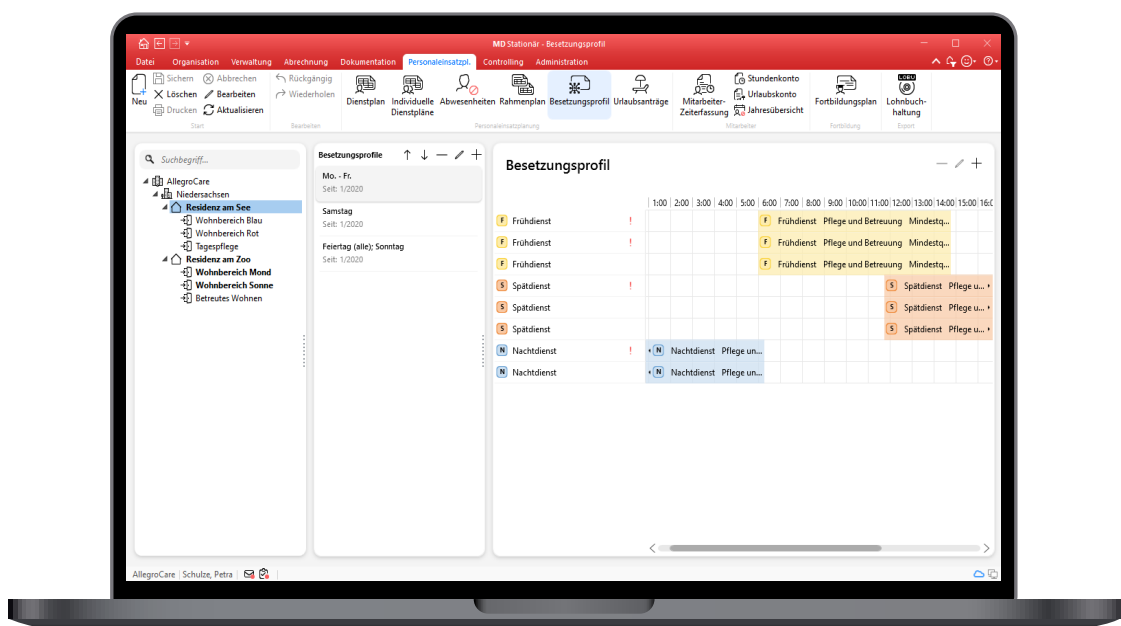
MD Stationär - Besetzungsprofil

Datei Organisation Verwaltung Abrechnung Dokumentation Personaleinsatzpl. Controlling Administration

Neu Sichern Löschen Drucken Abbrechen Bearbeiten Aktualisieren
Start
Rückgängig Wiederholen
Bearbeiten
Dienstplan Individuelle Dienstpläne Abwesenheiten Rahmenplan Besetzungsprofil Urlaubsanträge
Personaleinsatzplanung
Mitarbeiter-Zeiterfassung Stundenkonto Urlaubskonto Jahresübersicht
Mitarbeiter
Fortbildungsplan
Fortbildung
Lohnbuchhaltung
Export

Suchbegriff...

AllegroCare
Niedersachsen
Residenz am See
Wohnbereich Blau
Wohnbereich Rot
Tagespflege
Residenz am Zoo
Wohnbereich Mond
Wohnbereich Sonne
Betreutes Wohnen

Besetzungsprofile
Mo. - Fr.
Seit: 1/2020
Samstag
Seit: 1/2020
Feiertag (alle); Sonntag
Seit: 1/2020

Besetzungsprofil

| | 1:00 | 2:00 | 3:00 | 4:00 | 5:00 | 6:00 | 7:00 | 8:00 | 9:00 | 10:00 | 11:00 | 12:00 | 13:00 | 14:00 | 15:00 | 16:0 |
|---|---|---|---|---|---|---|---|---|---|---|---|---|---|---|---|---|
| F Frühdienst ! | | | | | | F Frühdienst Pflege und Betreuung Mindestq... | | | | | | | | | | |
| F Frühdienst ! | | | | | | F Frühdienst Pflege und Betreuung Mindestq... | | | | | | | | | | |
| F Frühdienst | | | | | | F Frühdienst Pflege und Betreuung Mindestq... | | | | | | | | | | |
| S Spätdienst ! | | | | | | | | | | | | S Spätdienst Pflege u... | | | | |
| S Spätdienst | | | | | | | | | | | | S Spätdienst Pflege u... | | | | |
| S Spätdienst | | | | | | | | | | | | S Spätdienst Pflege u... | | | | |
| N Nachtdienst ! | N Nachtdienst Pflege un... | | | | | | | | | | | | | | | |
| N Nachtdienst | N Nachtdienst Pflege un... | | | | | | | | | | | | | | | |

AllegroCare | Schulze, Petra